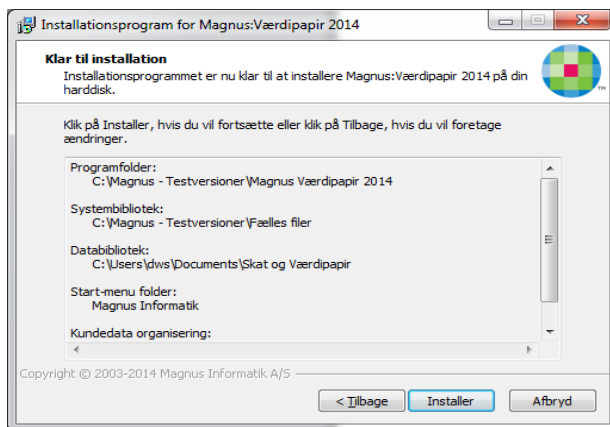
Installationsprogram for Magnus:Værdipapir 2014

Klar til installation
Installationsprogrammet er nu klar til at installere Magnus:Værdipapir 2014 på din harddisk.

Klik på Installer, hvis du vil fortsætte eller klik på Tilbage, hvis du vil foretage ændringer.

Programfolder:
C:\Magnus - Testversioner\Magnus Værdipapir 2014

Systembibliotek:
C:\Magnus - Testversioner\Fælles filer

Databibliotek:
C:\Users\dws\Documents\Skat og Værdipapir

Start-menu folder:
Magnus Informatik

Kundedata organisering:

Copyright © 2003-2014 Magnus Informatik A/S

< Tilbage | Installer | Afbryd